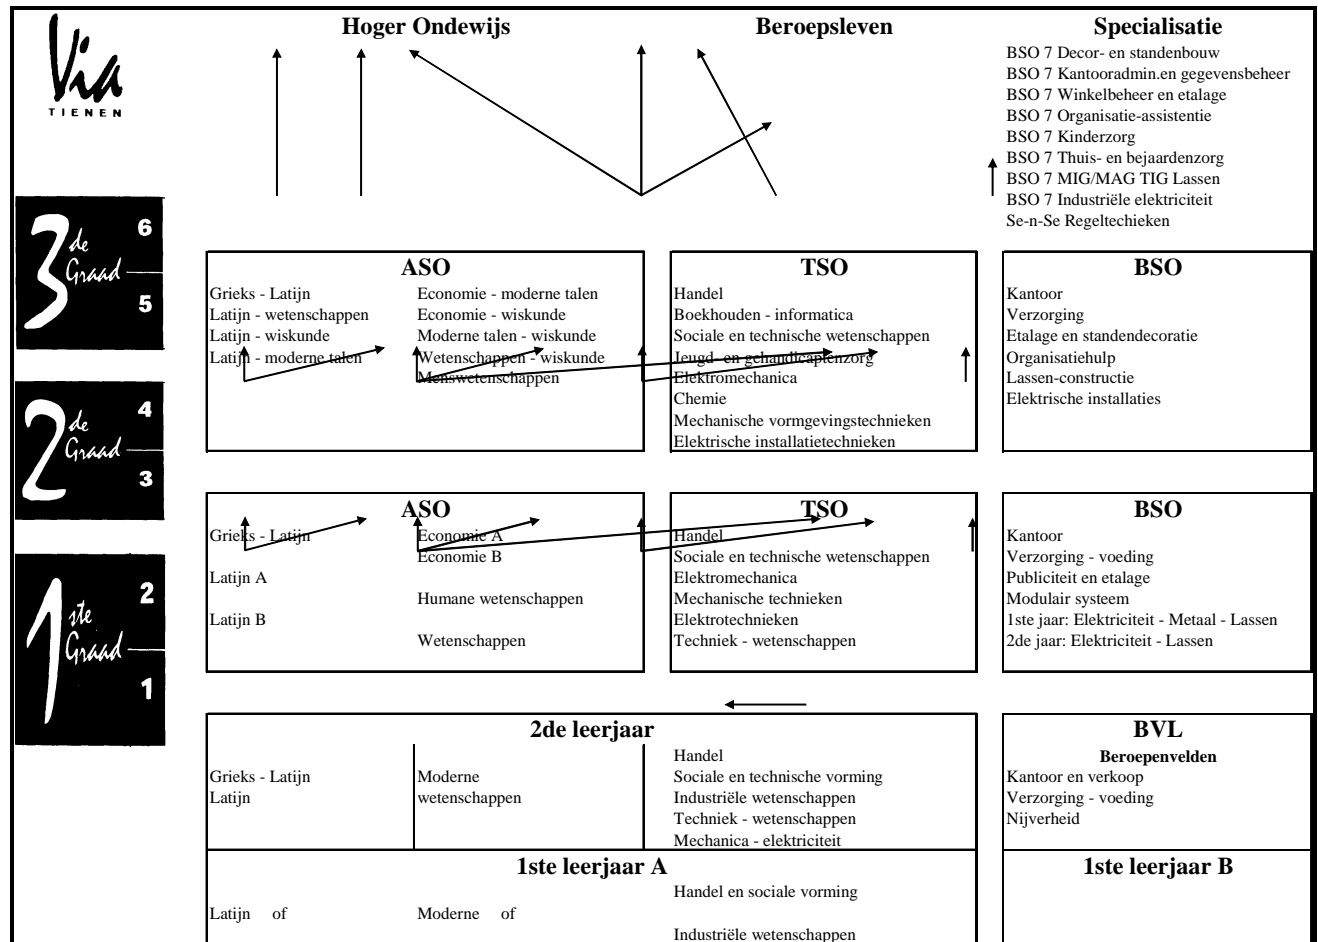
Via
TIENEN

Hoger Ondewijs

Beroepsleven

Specialisatie
BSO 7 Decor- en standenbouw
BSO 7 Kantooradmin.en gegevensbeheer
BSO 7 Winkelbeheer en etalage
BSO 7 Organisatie-assistentie
BSO 7 Kinderzorg
BSO 7 Thuis- en bejaardenzorg
BSO 7 MIG/MAG TIG Lassen
BSO 7 Industriële elektriciteit
Se-n-Se Regeltechieken

3de Graad 6 5

ASO
Grieks - Latijn
Latijn - wetenschappen
Latijn - wiskunde
Latijn - moderne talen
Economie - moderne talen
Economie - wiskunde
Moderne talen - wiskunde
Wetenschappen - wiskunde
Menswetenschappen

TSO
Handel
Boekhouden - informatica
Sociale en technische wetenschappen
Jeugd- en gehandicaptenzorg
Elektromechanica
Chemie
Mechanische vormgevingstechnieken
Elektrische installatietechnieken

BSO
Kantoor
Verzorging
Etalage en standendecoratie
Organisatiehulp
Lassen-constructie
Elektrische installaties

2de Graad 4 3

ASO
Grieks - Latijn
Latijn A
Latijn B
Economie A
Economie B
Humane wetenschappen
Wetenschappen

TSO
Handel
Sociale en technische wetenschappen
Elektromechanica
Mechanische technieken
Elektrotechnieken
Techniek - wetenschappen

BSO
Kantoor
Verzorging - voeding
Publiciteit en etalage
Modulair systeem
1ste jaar: Elektriciteit - Metaal - Lassen
2de jaar: Elektriciteit - Lassen

1ste Graad 2 1

2de leerjaar
Grieks - Latijn
Latijn
Moderne wetenschappen
Handel
Sociale en technische vorming
Industriële wetenschappen
Techniek - wetenschappen
Mechanica - elektriciteit

BVL
Beroepenvelden
Kantoor en verkoop
Verzorging - voeding
Nijverheid

1ste leerjaar A
Latijn of
Moderne of
Handel en sociale vorming
Industriële wetenschappen

1ste leerjaar B